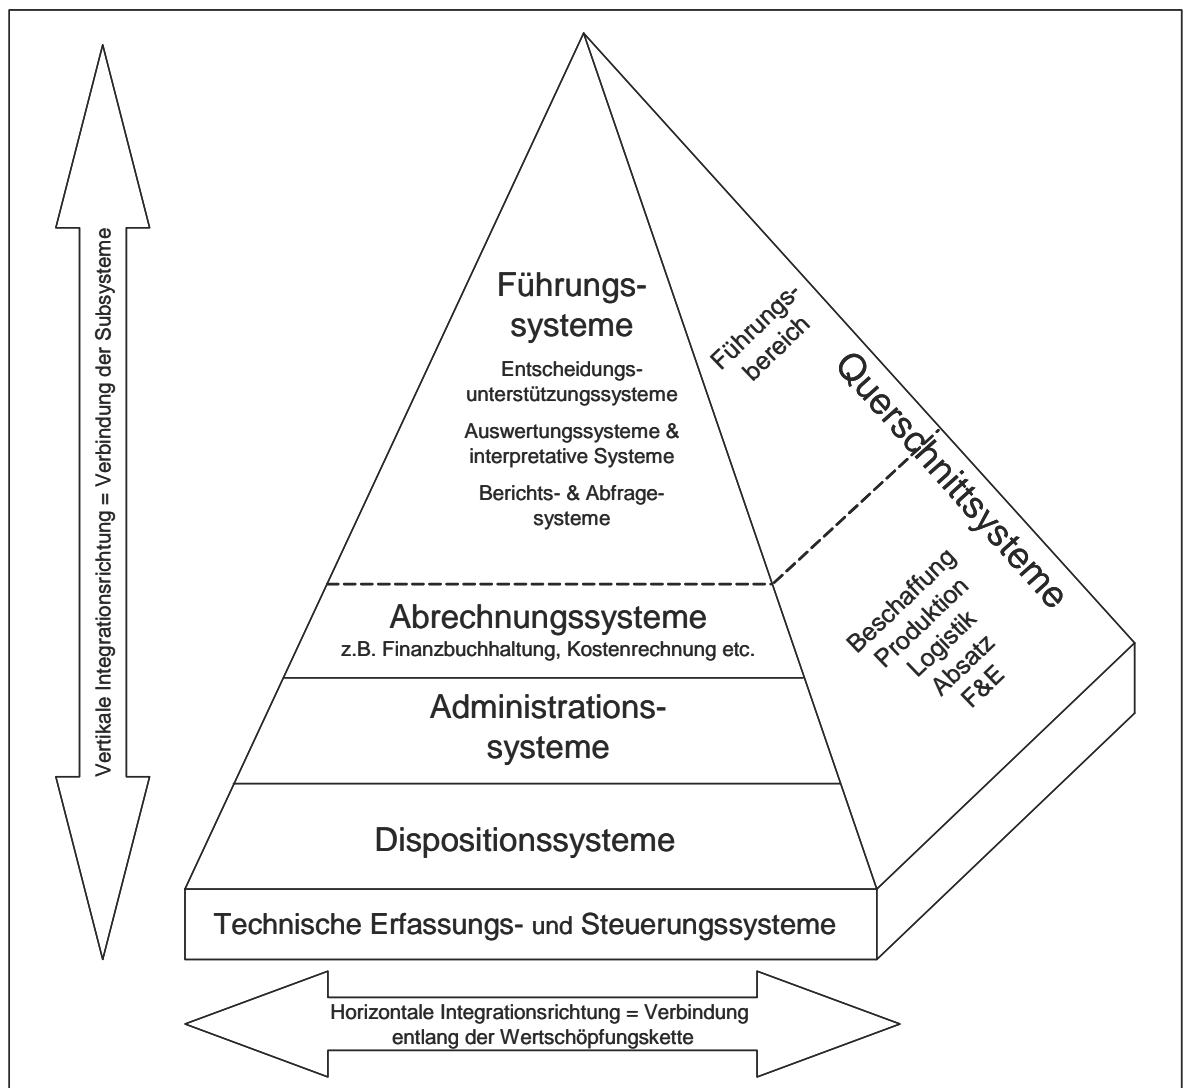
Vertikale Integrationsrichtung = Verbindung der Subsysteme

Führungssysteme

Entscheidungsunterstützungssysteme

Auswertungssysteme & interpretative Systeme

Berichts- & Abfragesysteme

Führungsbereich

Querschnittsysteme

Abrechnungssysteme
z.B. Finanzbuchhaltung, Kostenrechnung etc.

Beschaffung
Produktion
Logistik
Absatz
F&E

Administrationssysteme

Dispositionssysteme

Technische Erfassungs- und Steuerungssysteme

Horizontale Integrationsrichtung = Verbindung entlang der Wertschöpfungskette